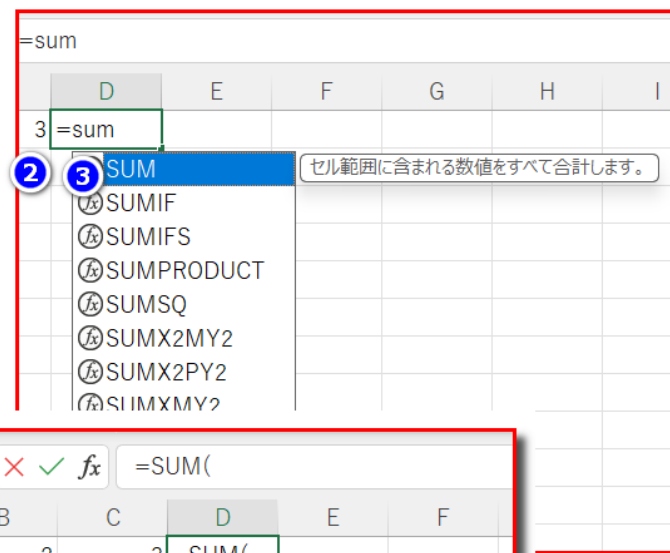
=sum

| D | E | F | G | H | I |
|---|---|---|---|---|---|

3 =sum

2

3 SUM

セル範囲に含まれる数値をすべて合計します。

SUMIF
SUMIFS
SUMPRODUCT
SUMSQ
SUMX2MY2
SUMX2PY2
SUMXMY2

× ✓ $fx$ =SUM(

| B | C | D | E | F |
|---|---|---|---|---|

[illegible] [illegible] SUM(